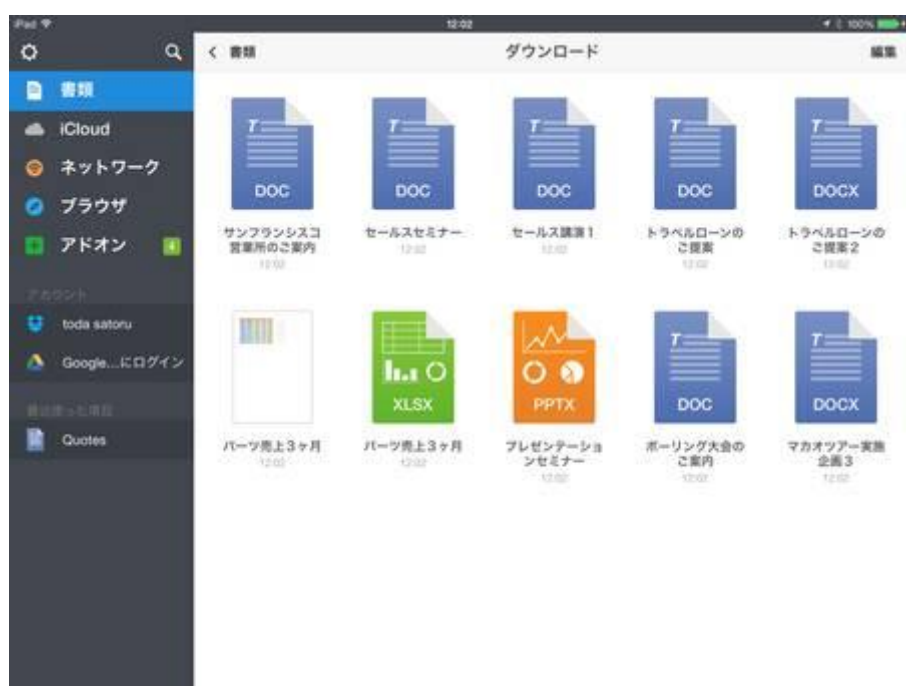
iPad 12:02 100%

書類
iCloud
ネットワーク
ブラウザ
アドオン 4

アカウント
toda satoru
Google...にログイン

最近使った項目
Quotes

< 書類 ダウンロード 編集

DOC
サンフランシスコ営業所のご案内
12:02

DOC
セールスセミナー
12:02

DOC
セールス講演1
12:02

DOC
トラベルローンのご提案
12:02

DOCX
トラベルローンのご提案2
12:02

パーツ売上3ヶ月
12:02

XLSX
パーツ売上3ヶ月
12:02

PPTX
プレゼンテーションセミナー
12:02

DOC
ボーリング大会のご案内
12:02

DOCX
マカオツアー実施企画3
12:02